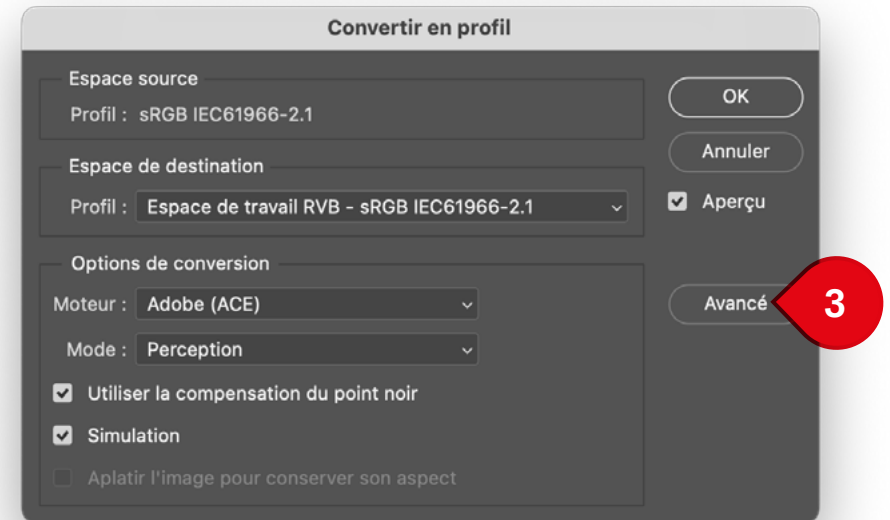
Convertir en profil

Espace source
Profil : sRGB IEC61966-2.1

Espace de destination
Profil : Espace de travail RVB - sRGB IEC61966-2.1

Options de conversion
Moteur : Adobe (ACE)
Mode : Perception
Utiliser la compensation du point noir
Simulation
Aplatir l'image pour conserver son aspect

OK
Annuler
Aperçu
Avancé
3